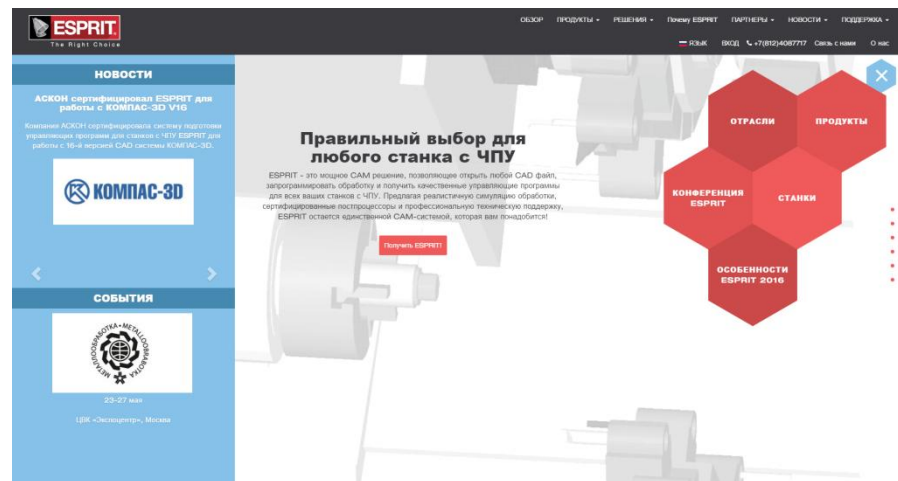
ESPRIT
The Right Choice

ОБЗОР ПРОДУКТЫ ▾ РЕШЕНИЯ ▾ Почему ESPRIT ПАРТНЕРЫ ▾ НОВОСТИ ▾ ПОДДЕРЖКА ▾

ЯЗЫК ВХОД +7(812)4087717 Связь с нами О нас

НОВОСТИ

АСКОН сертифицировал ESPRIT для работы с КОМПАС-3D V16

Компания АСКОН сертифицировала систему подготовки управляющих программ для станков с ЧПУ ESPRIT для работы с 16-й версией CAD системы КОМПАС-3D.

КОМПАС-3D

СОБЫТИЯ

МЕТАЛЛООБРАБОТКА • METALLOOBRABOTKA

23-27 мая

ЦВК «Экспоцентр», Москва

Правильный выбор для любого станка с ЧПУ

ESPRIT - это мощное CAM решение, позволяющее открыть любой CAD файл, запрограммировать обработку и получить качественные управляющие программы для всех ваших станков с ЧПУ. Предлагая реалистичную симуляцию обработки, сертифицированные постпроцессоры и профессиональную техническую поддержку, ESPRIT остается единственной CAM-системой, которая вам понадобится!

Получить ESPRIT!

ОТРАСЛИ

ПРОДУКТЫ

КОНФЕРЕНЦИЯ ESPRIT

СТАНКИ

ОСОБЕННОСТИ ESPRIT 2016